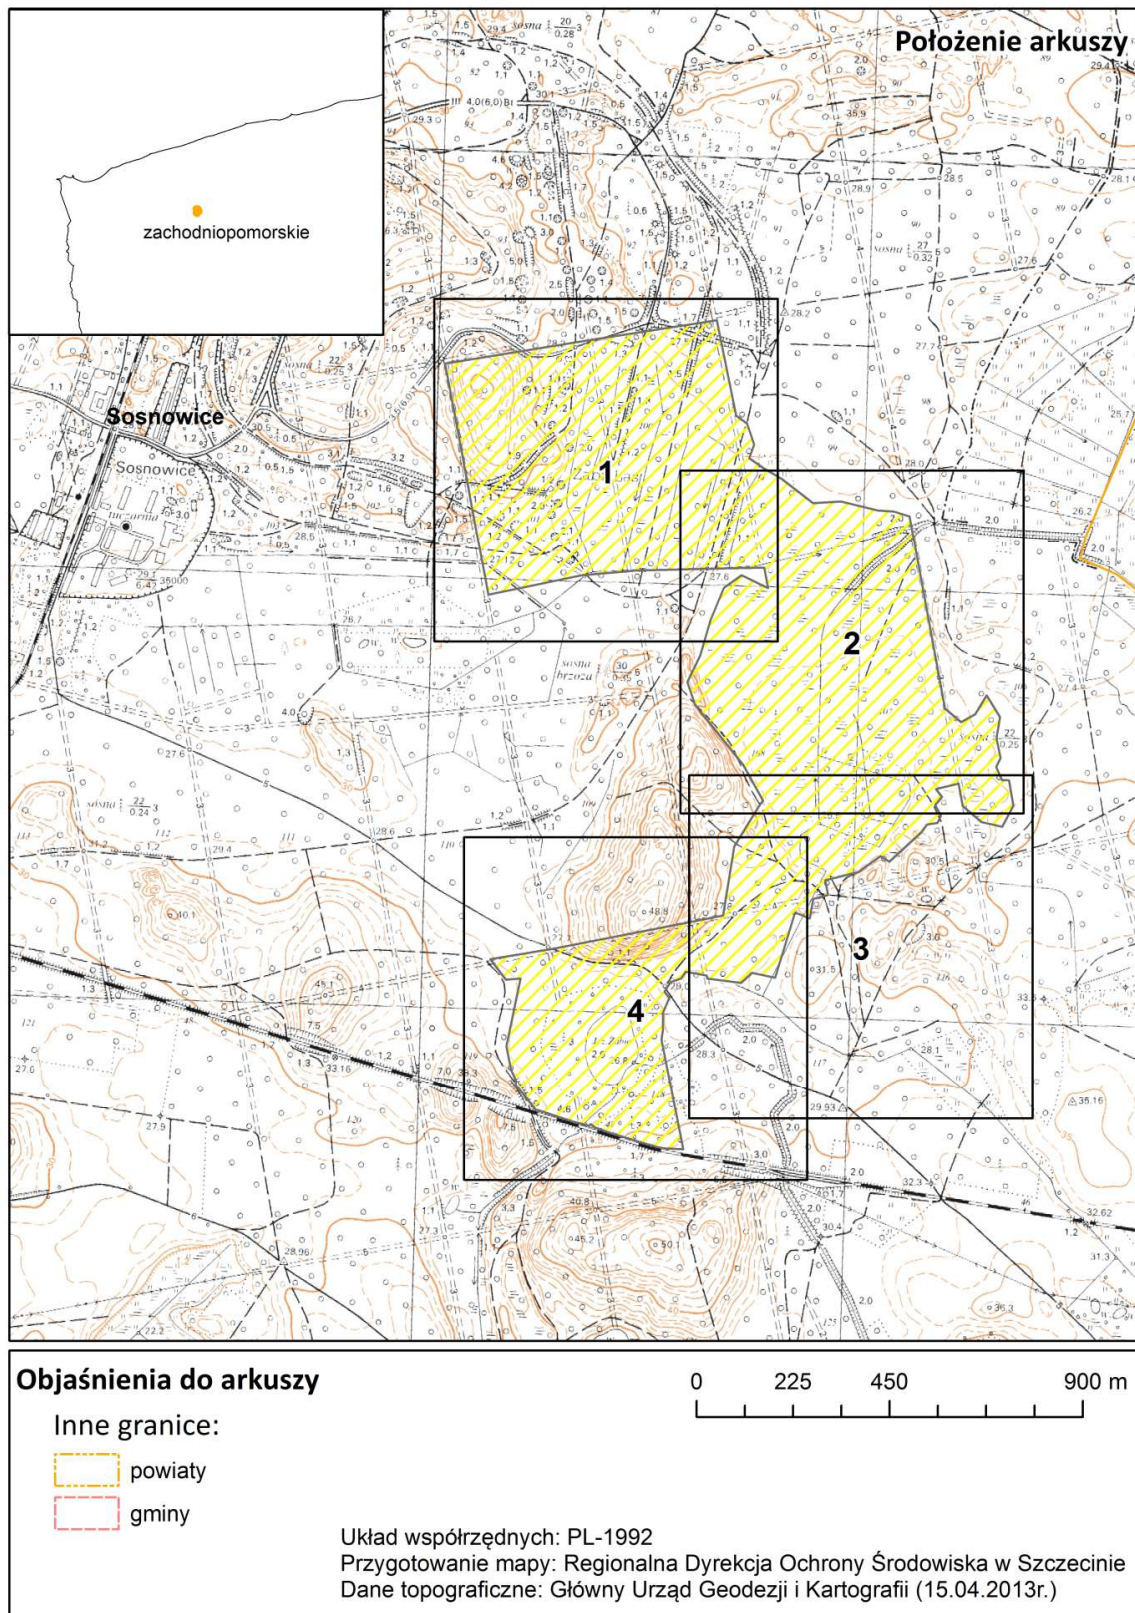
Położenie arkuszy

zachodniopomorskie

Sosnowice

Sosnowice

1

2

3

4

Objaśnienia do arkuszy

Inne granice:

powiaty

gminy

0 225 450 900 m

Układ współrzędnych: PL-1992
Przygotowanie mapy: Regionalna Dyrekcja Ochrony Środowiska w Szczecinie
Dane topograficzne: Główny Urząd Geodezji i Kartografii (15.04.2013r.)